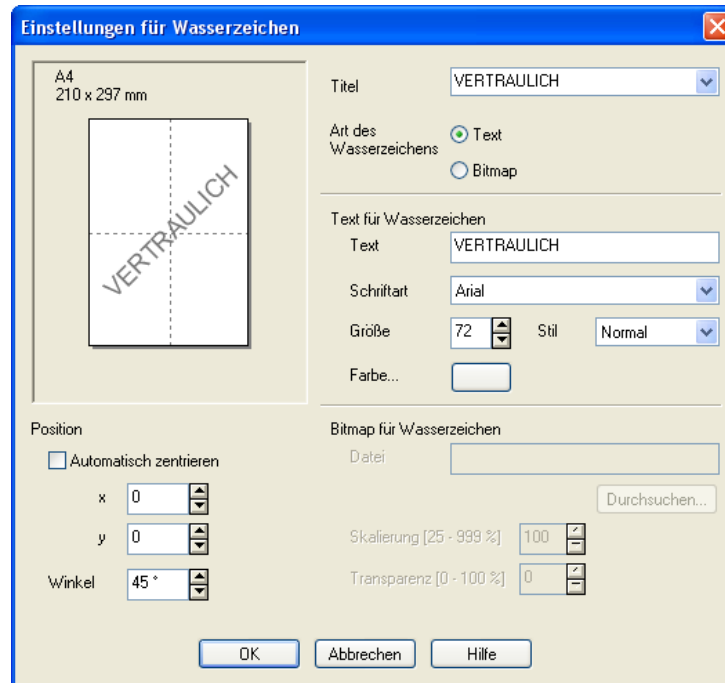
Einstellungen für Wasserzeichen

A4
210 x 297 mm

VERTRAULICH

Titel VERTRAULICH

Art des Wasserzeichens
Text
Bitmap

Text für Wasserzeichen
Text VERTRAULICH
Schriftart Arial
Größe 72 Stil Normal
Farbe...

Position
Automatisch zentrieren
x 0
y 0
Winkel 45 °

Bitmap für Wasserzeichen
Datei
Durchsuchen...
Skalierung [25 - 999 %] 100
Transparenz [0 - 100 %] 0

OK Abbrechen Hilfe